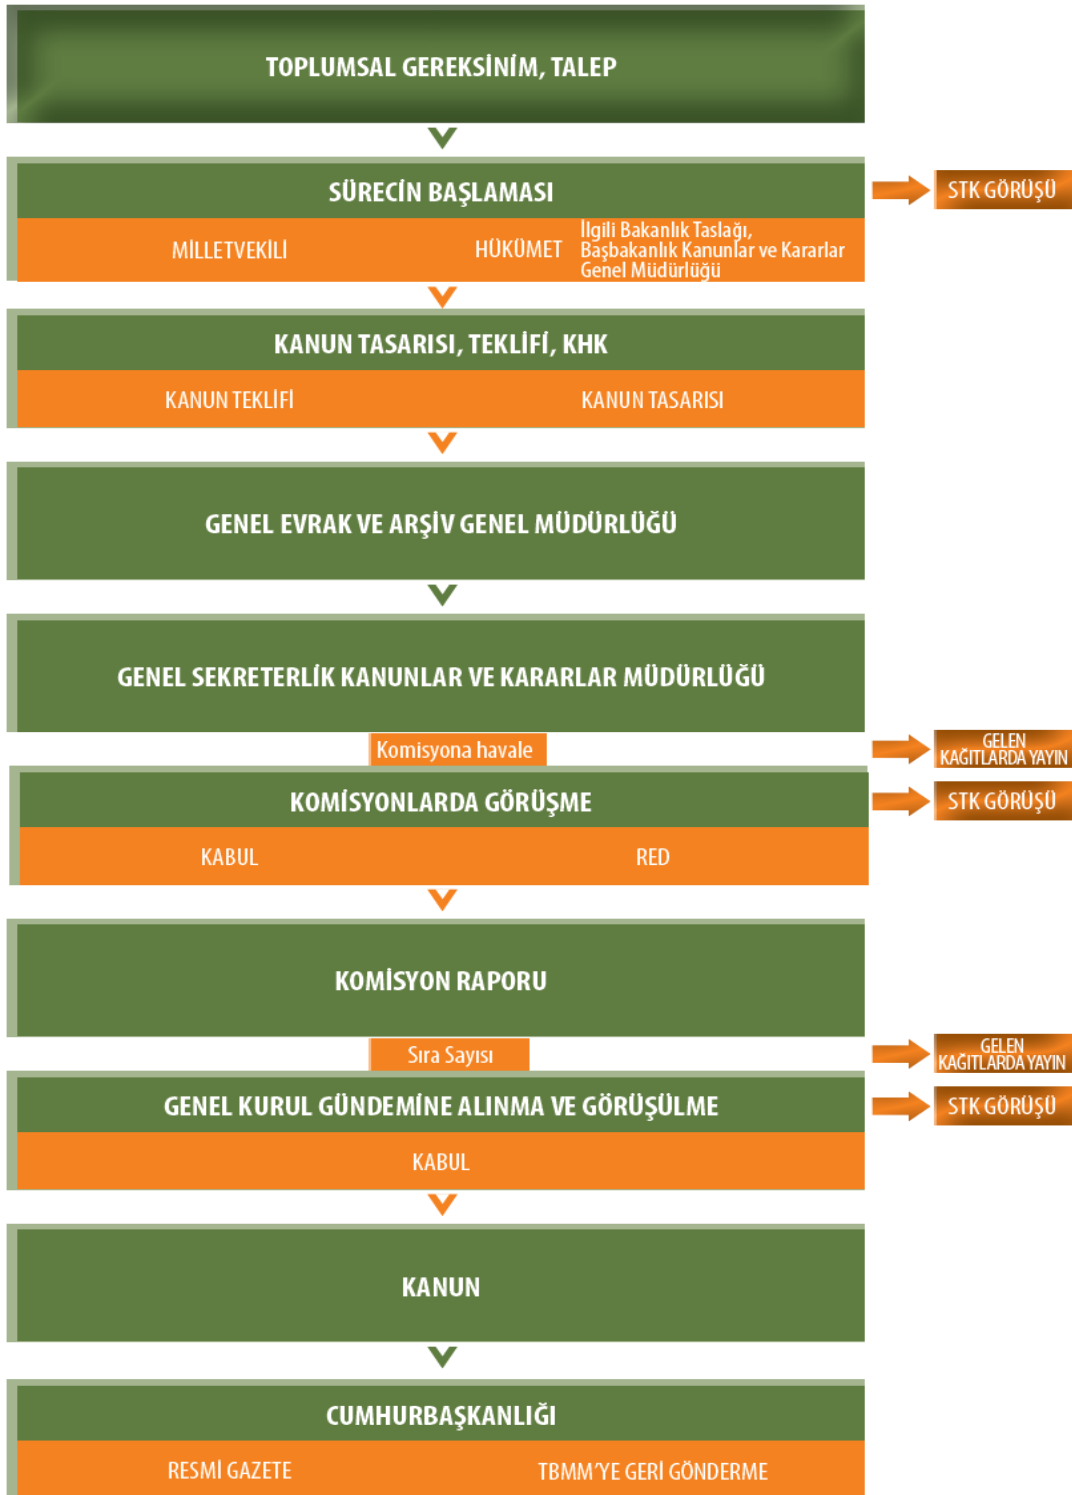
TOPLUMSAL GEREKSİNİM, TALEP

SÜRECİN BAŞLAMASI

STK GÖRÜŞÜ

MİLLETVEKİLİ

HÜKÜMET

İlgili Bakanlık Taslağı, Başbakanlık Kanunlar ve Kararlar Genel Müdürlüğü

KANUN TASARISI, TEKLİFİ, KHK

KANUN TEKLİFİ

KANUN TASARISI

GENEL EVRAK VE ARŞİV GENEL MÜDÜRLÜĞÜ

GENEL SEKRETERLİK KANUNLAR VE KARARLAR MÜDÜRLÜĞÜ

Komisyona havale

GELEN KAĞITLARDA YAYIN

KOMİSYONLARDA GÖRÜŞME

STK GÖRÜŞÜ

KABUL

RED

KOMİSYON RAPORU

Sıra Sayısı

GELEN KAĞITLARDA YAYIN

GENEL KURUL GÜNDEMİNE ALINMA VE GÖRÜŞÜLME

STK GÖRÜŞÜ

KABUL

KANUN

CUMHURBAŞKANLIĞI

RESMİ GAZETE

TBMM'YE GERİ GÖNDERME